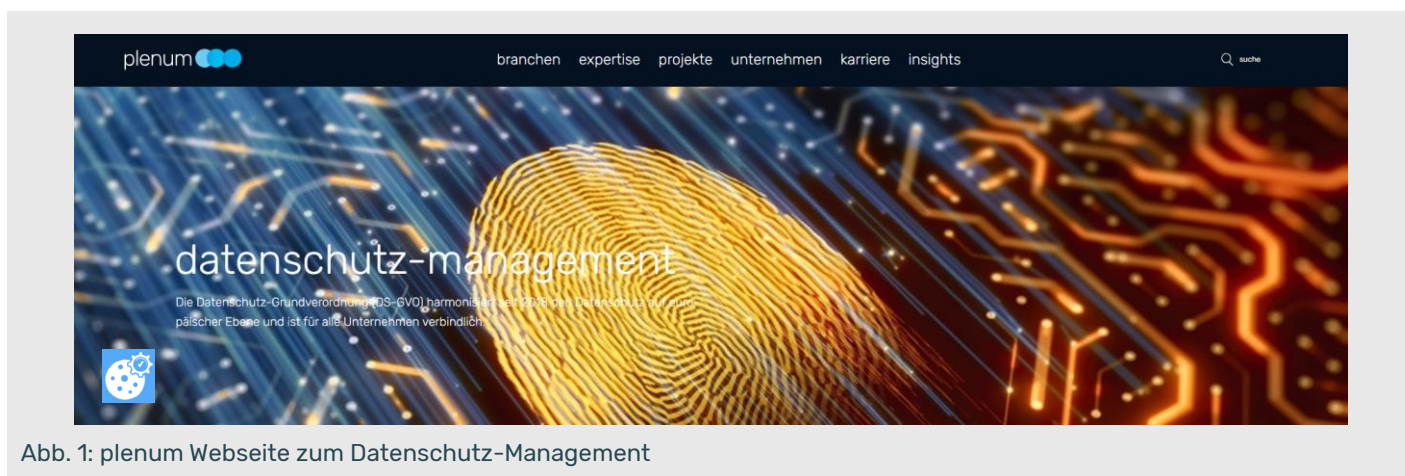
plenum

branchen expertise projekte unternehmen karriere insights

suche

datenschutz-management

Die Datenschutz-Grundverordnung (DS-GVO) harmonisiert seit 2018 den Datenschutz auf europäischer Ebene und ist für alle Unternehmen verbindlich.

Abb. 1: plenum Webseite zum Datenschutz-Management